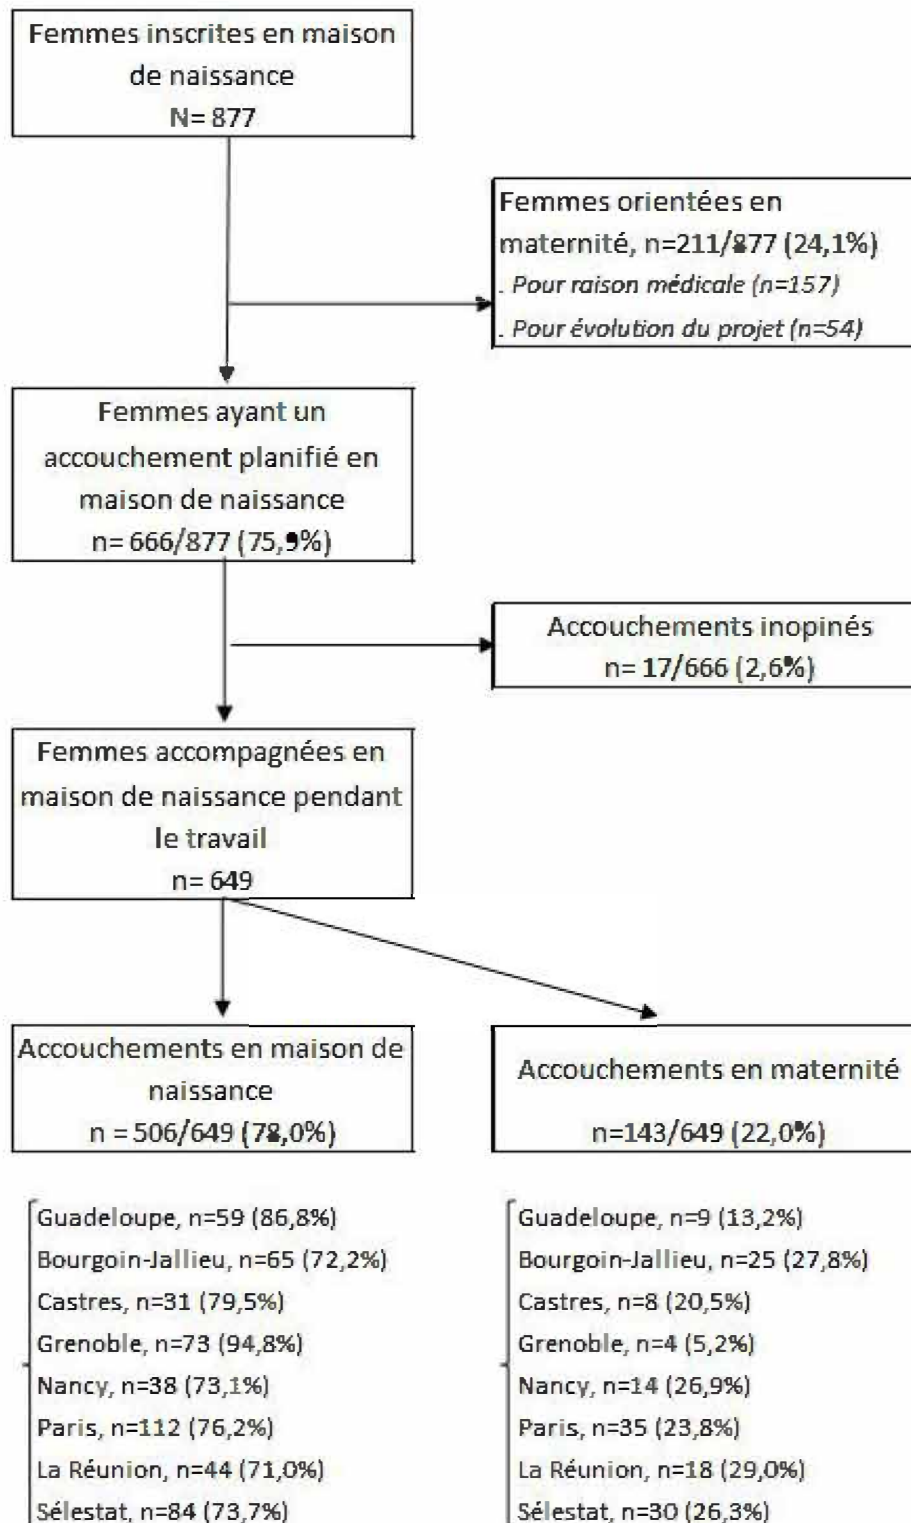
Femmes inscrites en maison de naissance
N= 877

Femmes orientées en maternité, n=211/877 (24,1%)
. Pour raison médicale (n=157)
. Pour évolution du projet (n=54)

Femmes ayant un accouchement planifié en maison de naissance
n= 666/877 (75,9%)

Accouchements inopinés
n= 17/666 (2,6%)

Femmes accompagnées en maison de naissance pendant le travail
n= 649

Accouchements en maison de naissance
n = 506/649 (78,0%)

Accouchements en maternité
n=143/649 (22,0%)

Guadeloupe, n=59 (86,8%)
Bourgoin-Jallieu, n=65 (72,2%)
Castres, n=31 (79,5%)
Grenoble, n=73 (94,8%)
Nancy, n=38 (73,1%)
Paris, n=112 (76,2%)
La Réunion, n=44 (71,0%)
Sélestat, n=84 (73,7%)

Guadeloupe, n=9 (13,2%)
Bourgoin-Jallieu, n=25 (27,8%)
Castres, n=8 (20,5%)
Grenoble, n=4 (5,2%)
Nancy, n=14 (26,9%)
Paris, n=35 (23,8%)
La Réunion, n=18 (29,0%)
Sélestat, n=30 (26,3%)